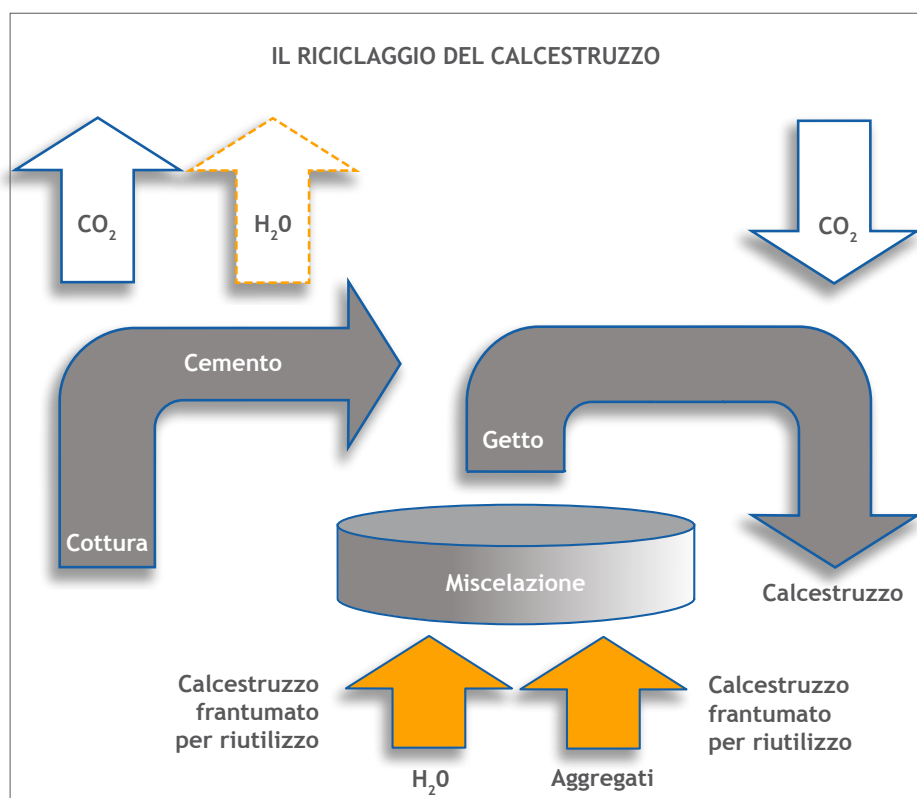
IL RICICLAGGIO DEL CALCESTRUZZO

$CO_2$

$H_20$

$CO_2$

Cemento

Getto

Cottura

Miscelazione

Calcestruzzo

Calcestruzzo frantumato per riutilizzo

Calcestruzzo frantumato per riutilizzo

$H_20$

Aggregati